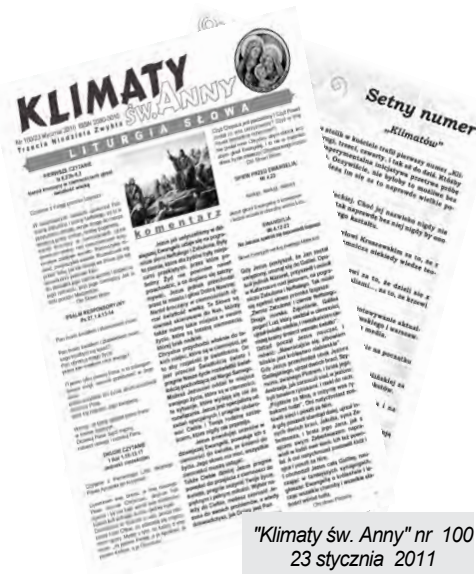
KLIMATY św. ANNY

LITURGIA SŁOWA

Trzecia Niedziela Zwykła

PIERWSZE CZYTANIE

PSALM RESPONSORYJNY

DRUGIE CZYTANIE

komentarz

SPIEW PRZED EWANGELIĄ

EWANGELIA

Setny numer

„Klimatów"

"Klimaty św. Anny" nr 100
23 stycznia 2011